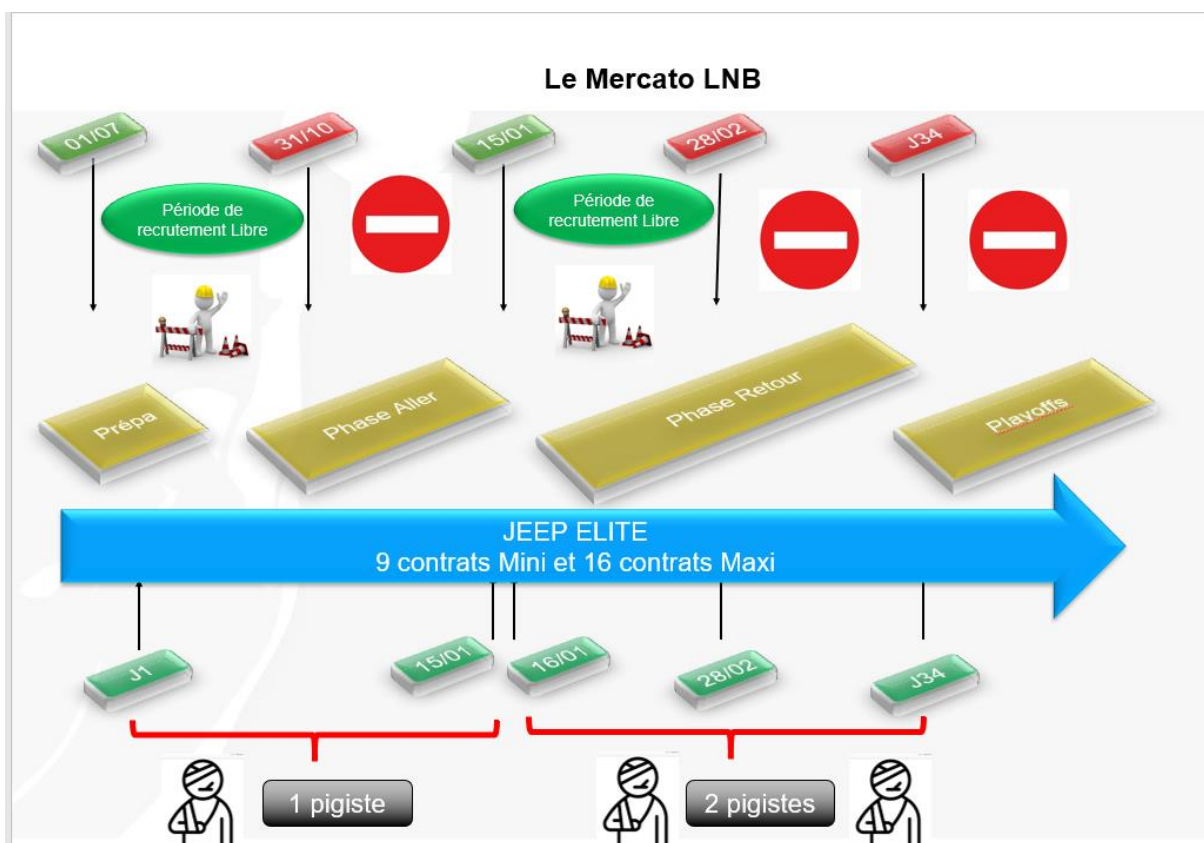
Le Mercato LNB

01/07

31/10

15/01

28/02

J34

Période de recrutement Libre

Période de recrutement Libre

Prépa

Phase Aller

Phase Retour

Playoffs

JEEP ELITE
9 contrats Mini et 16 contrats Maxi

J1

15/01

16/01

28/02

J34

1 pigiste

2 pigistes